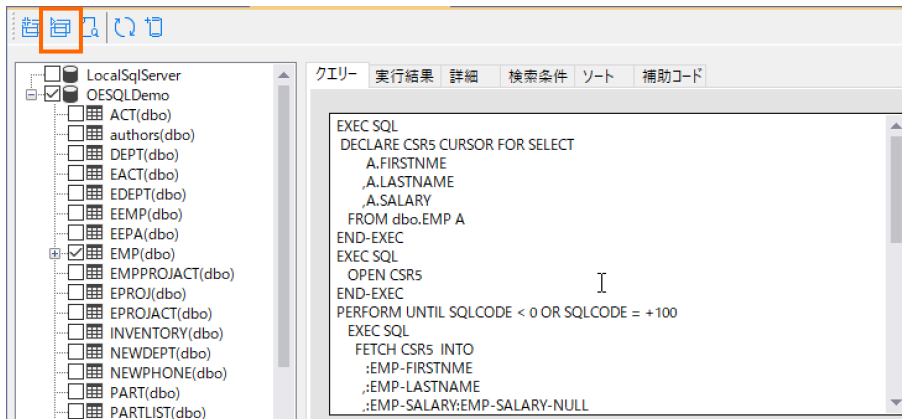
LocalSqlServer
OESQLDemo
ACT(dbo)
authors(dbo)
DEPT(dbo)
EACT(dbo)
EDEPT(dbo)
EEMP(dbo)
EEPA(dbo)
EMP(dbo)
EMPPROJACT(dbo)
EPROJ(dbo)
EPROJACT(dbo)
INVENTORY(dbo)
NEWDEPT(dbo)
NEWPHONE(dbo)
PART(dbo)
PARTLIST(dbo)

クエリー | 実行結果 | 詳細 | 検索条件 | ソート | 補助コード

EXEC SQL
DECLARE CSR5 CURSOR FOR SELECT
A.FIRSTNME
,A.LASTNAME
,A.SALARY
FROM dbo.EMP A
END-EXEC
EXEC SQL
OPEN CSR5
END-EXEC
PERFORM UNTIL SQLCODE < 0 OR SQLCODE = +100
EXEC SQL
FETCH CSR5 INTO
:EMP-FIRSTNME
,:EMP-LASTNAME
,:EMP-SALARY:EMP-SALARY-NULL